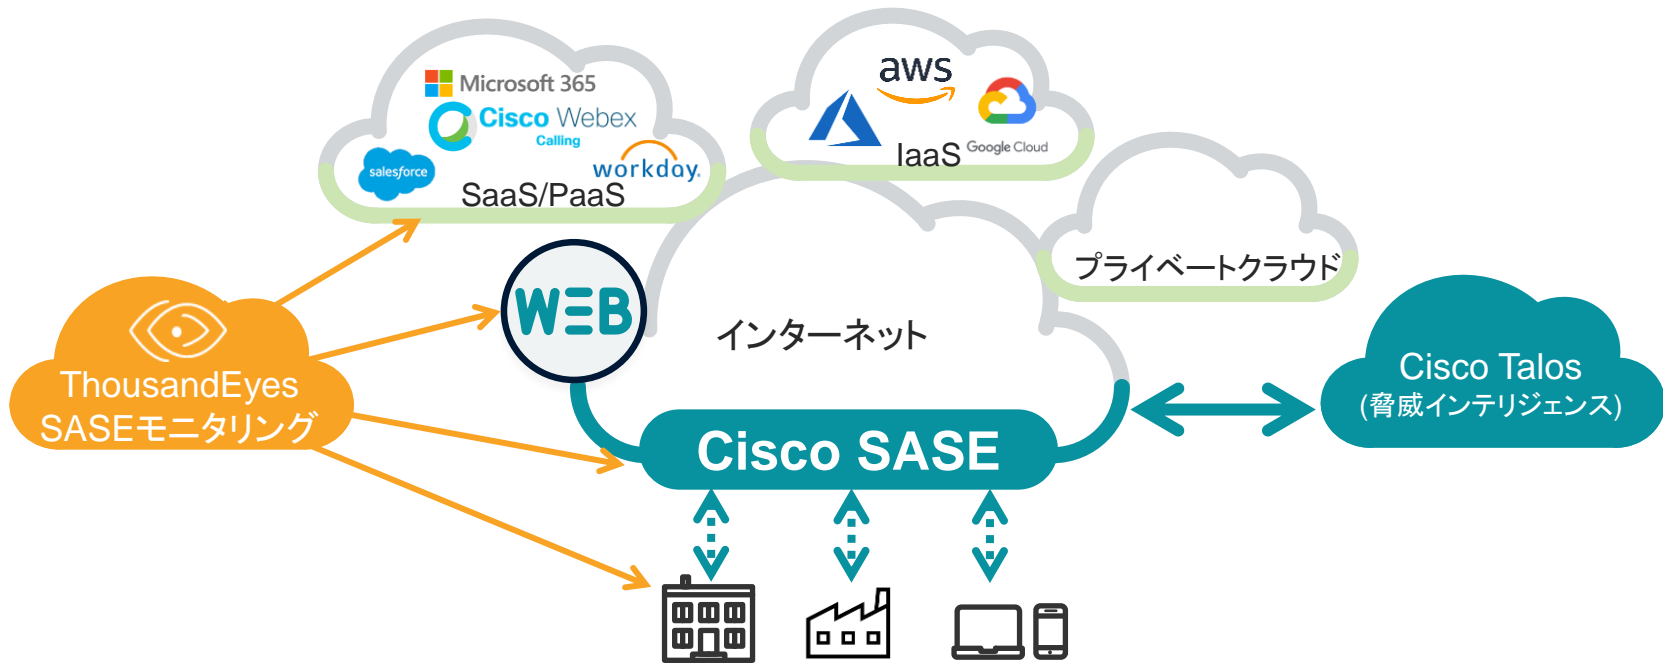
Microsoft 365
Cisco Webex
Calling
salesforce
workday.
SaaS/PaaS

aws
IaaS Google Cloud

プライベートクラウド

WEB

インターネット

ThousandEyes
SASEモニタリング

Cisco SASE

Cisco Talos
(脅威インテリジェンス)